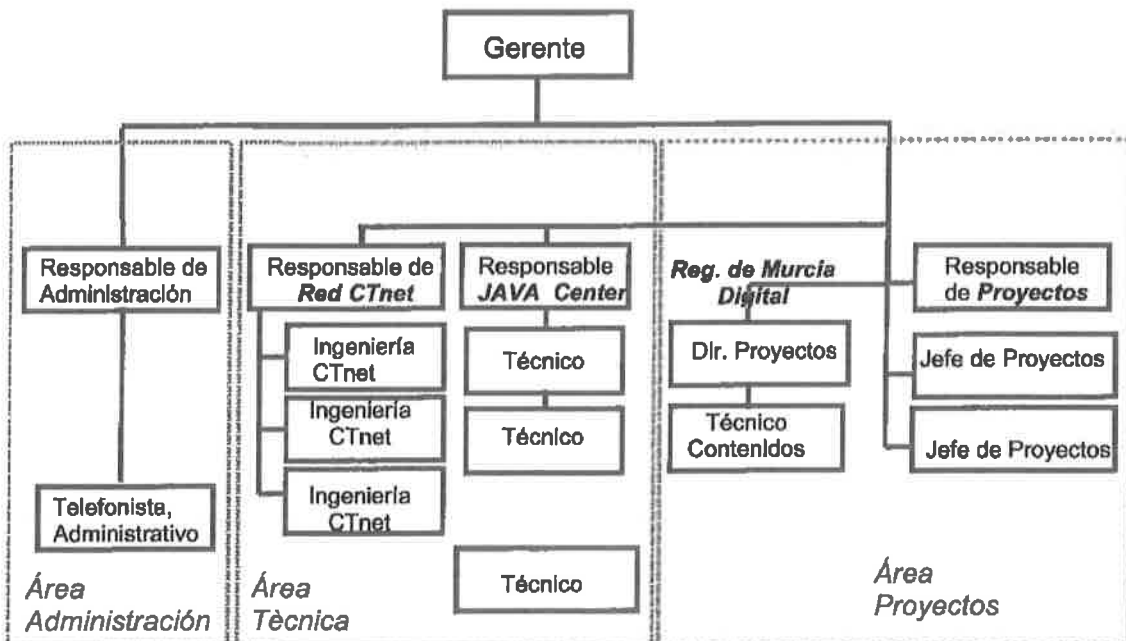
Gerente

Responsable de Administración

Telefonista, Administrativo

Área Administración

Responsable de *Red CTnet*

Ingeniería CTnet

Ingeniería CTnet

Ingeniería CTnet

Responsable *JAVA Center*

Técnico

Técnico

Técnico

Área Tècnica

*Reg. de Murcia Digital*

Dir. Proyectos

Técnico Contenidos

Responsable de *Proyectos*

Jefe de Proyectos

Jefe de Proyectos

Área Proyectos